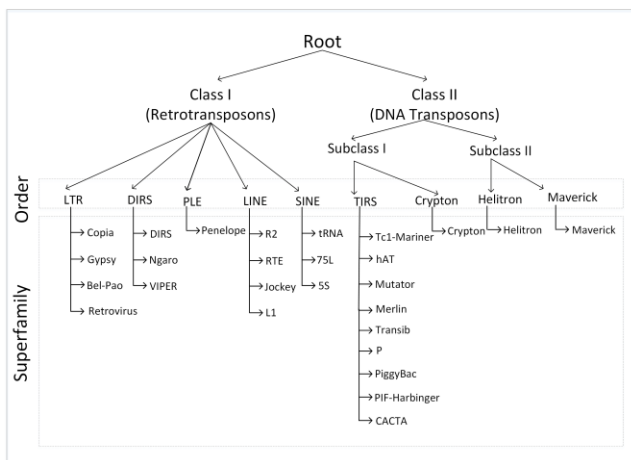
Root

Class I
(Retrotransposons)

Class II
(DNA Transposons)

Subclass I

Subclass II

Order

LTR
DIRS
PLE
LINE
SINE
TIRS
Crypton
Helitron
Maverick

Superfamily

Copia
Gypsy
Bel-Pao
Retrovirus

DIRS
Ngaro
VIPER

Penelope

R2
RTE
Jockey
L1

tRNA
7SL
5S

Tc1-Mariner
hAT
Mutator
Merlin
Transib
P
PiggyBac
PIF-Harbinger
CACTA

Crypton

Helitron

Maverick